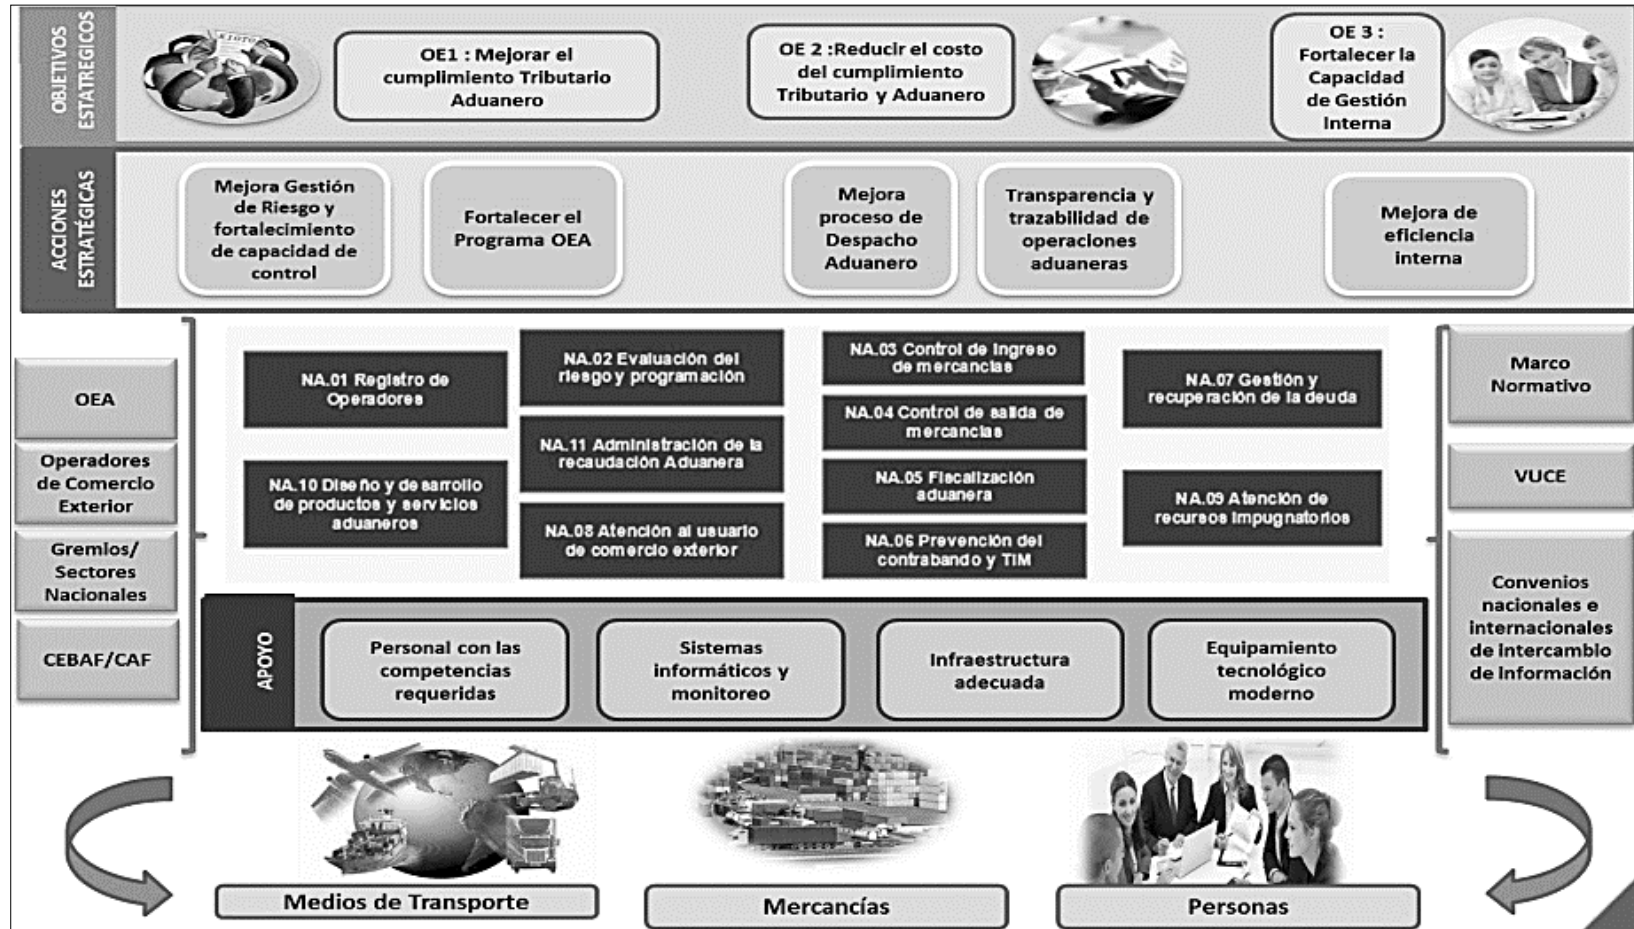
OBJETIVOS ESTRATEGICOS

OE1 : Mejorar el cumplimiento Tributario Aduanero

OE 2 :Reducir el costo del cumplimiento Tributario y Aduanero

OE 3 : Fortalecer la Capacidad de Gestión Interna

ACCIONES ESTRATÉGICAS

Mejora Gestión de Riesgo y fortalecimiento de capacidad de control

Fortalecer el Programa OEA

Mejora proceso de Despacho Aduanero

Transparencia y trazabilidad de operaciones aduaneras

Mejora de eficiencia interna

OEA

Operadores de Comercio Exterior

Gremios/ Sectores Nacionales

CEBAF/CAF

NA.01 Registro de Operadores

NA.10 Diseño y desarrollo de productos y servicios aduaneros

NA.02 Evaluación del riesgo y programación

NA.11 Administración de la recaudación Aduanera

NA.08 Atención al usuario de comercio exterior

NA.03 Control de ingreso de mercancías

NA.04 Control de salida de mercancías

NA.05 Fiscalización aduanera

NA.06 Prevención del contrabando y TIM

NA.07 Gestión y recuperación de la deuda

NA.09 Atención de recursos impugnatorios

Marco Normativo

VUCE

Convenios nacionales e internacionales de intercambio de información

APOYO

Personal con las competencias requeridas

Sistemas informáticos y monitoreo

Infraestructura adecuada

Equipamiento tecnológico moderno

Medios de Transporte

Mercancías

Personas